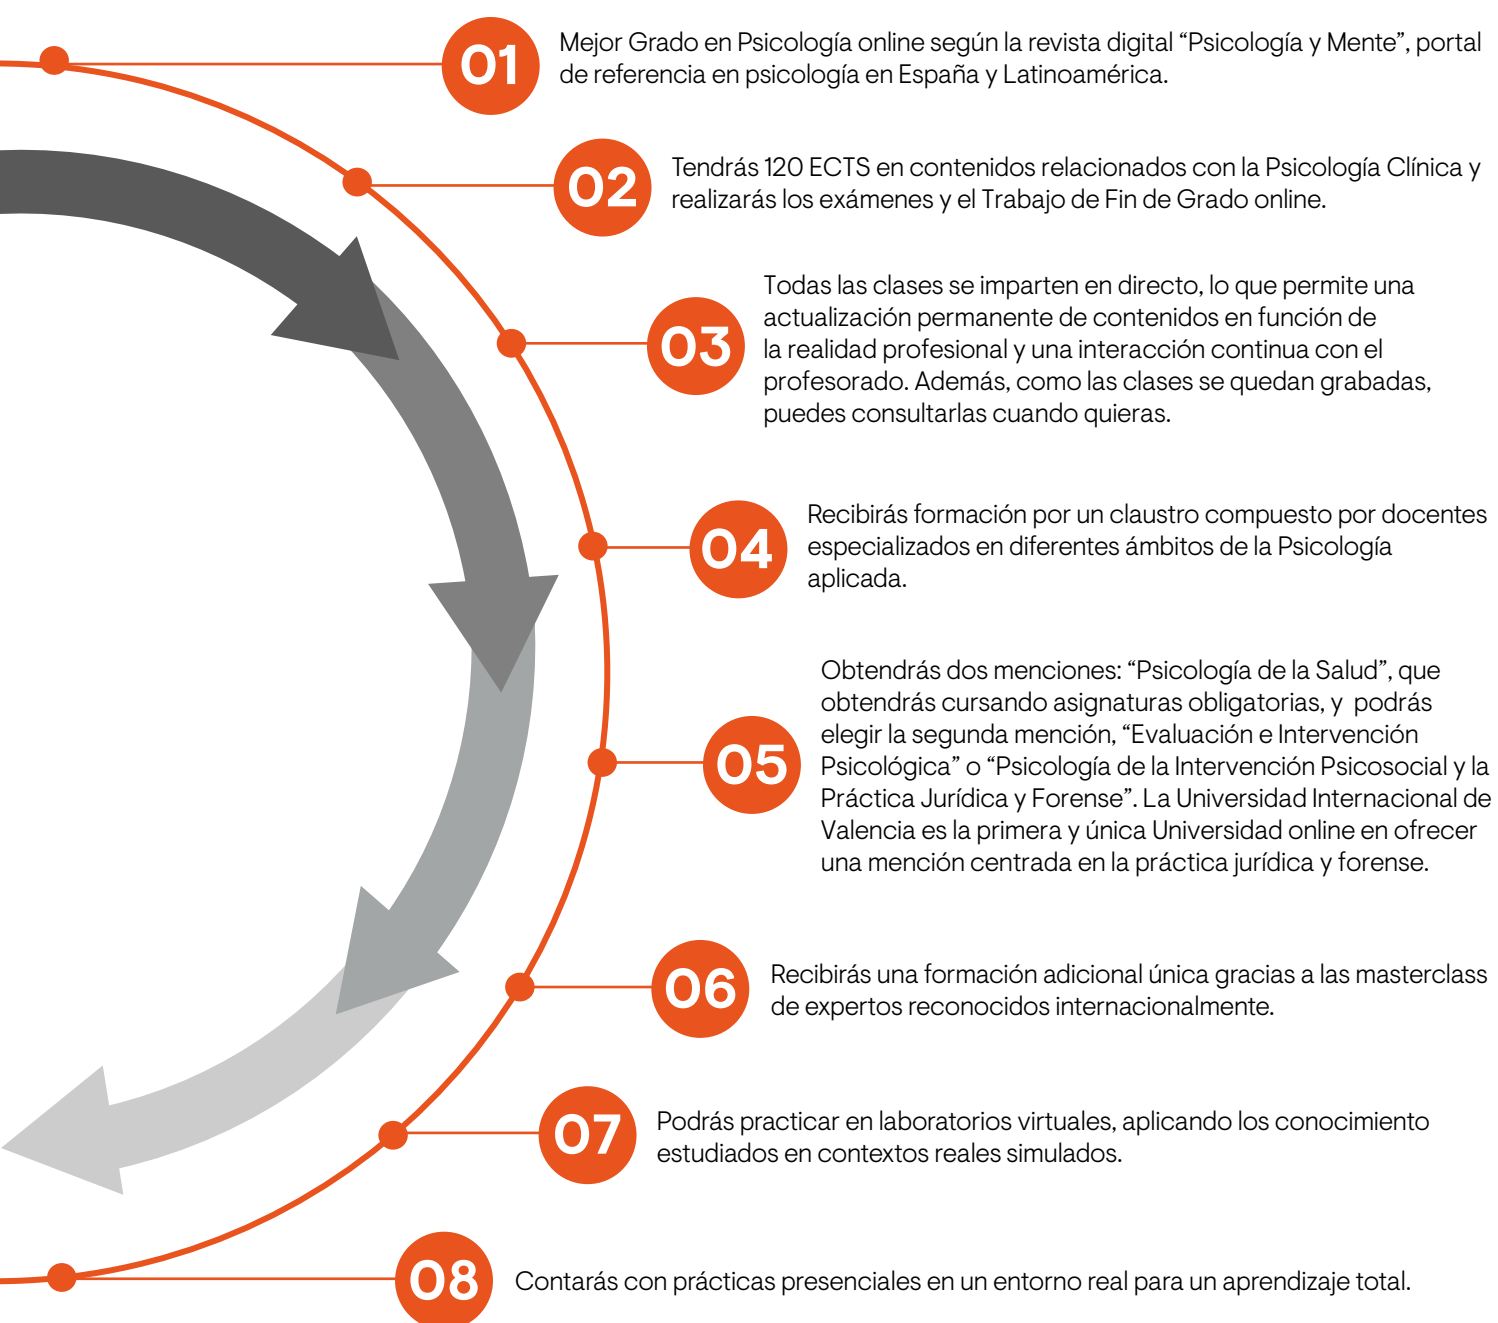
01 Mejor Grado en Psicología online según la revista digital “Psicología y Mente”, portal de referencia en psicología en España y Latinoamérica.

02 Tendrás 120 ECTS en contenidos relacionados con la Psicología Clínica y realizarás los exámenes y el Trabajo de Fin de Grado online.

03 Todas las clases se imparten en directo, lo que permite una actualización permanente de contenidos en función de la realidad profesional y una interacción continua con el profesorado. Además, como las clases se quedan grabadas, puedes consultarlas cuando quieras.

04 Recibirás formación por un claustro compuesto por docentes especializados en diferentes ámbitos de la Psicología aplicada.

05 Obtendrás dos menciones: “Psicología de la Salud”, que obtendrás cursando asignaturas obligatorias, y podrás elegir la segunda mención, “Evaluación e Intervención Psicológica” o “Psicología de la Intervención Psicosocial y la Práctica Jurídica y Forense”. La Universidad Internacional de Valencia es la primera y única Universidad online en ofrecer una mención centrada en la práctica jurídica y forense.

06 Recibirás una formación adicional única gracias a las masterclass de expertos reconocidos internacionalmente.

07 Podrás practicar en laboratorios virtuales, aplicando los conocimiento estudiados en contextos reales simulados.

08 Contarás con prácticas presenciales en un entorno real para un aprendizaje total.